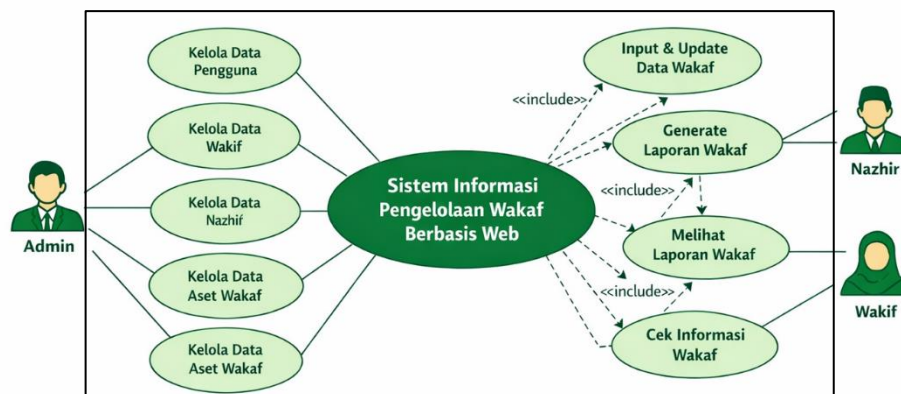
Kelola Data Pengguna

Kelola Data Wakif

Kelola Data Nazhif

Kelola Data Aset Wakaf

Kelola Data Aset Wakaf

Admin

Sistem Informasi Pengelolaan Wakaf Berbasis Web

Input & Update Data Wakaf

<<include>>

Generate Laporan Wakaf

<<include>>

Melihat Laporan Wakaf

<<include>>

Cek Informasi Wakaf

Nazhir

Wakif